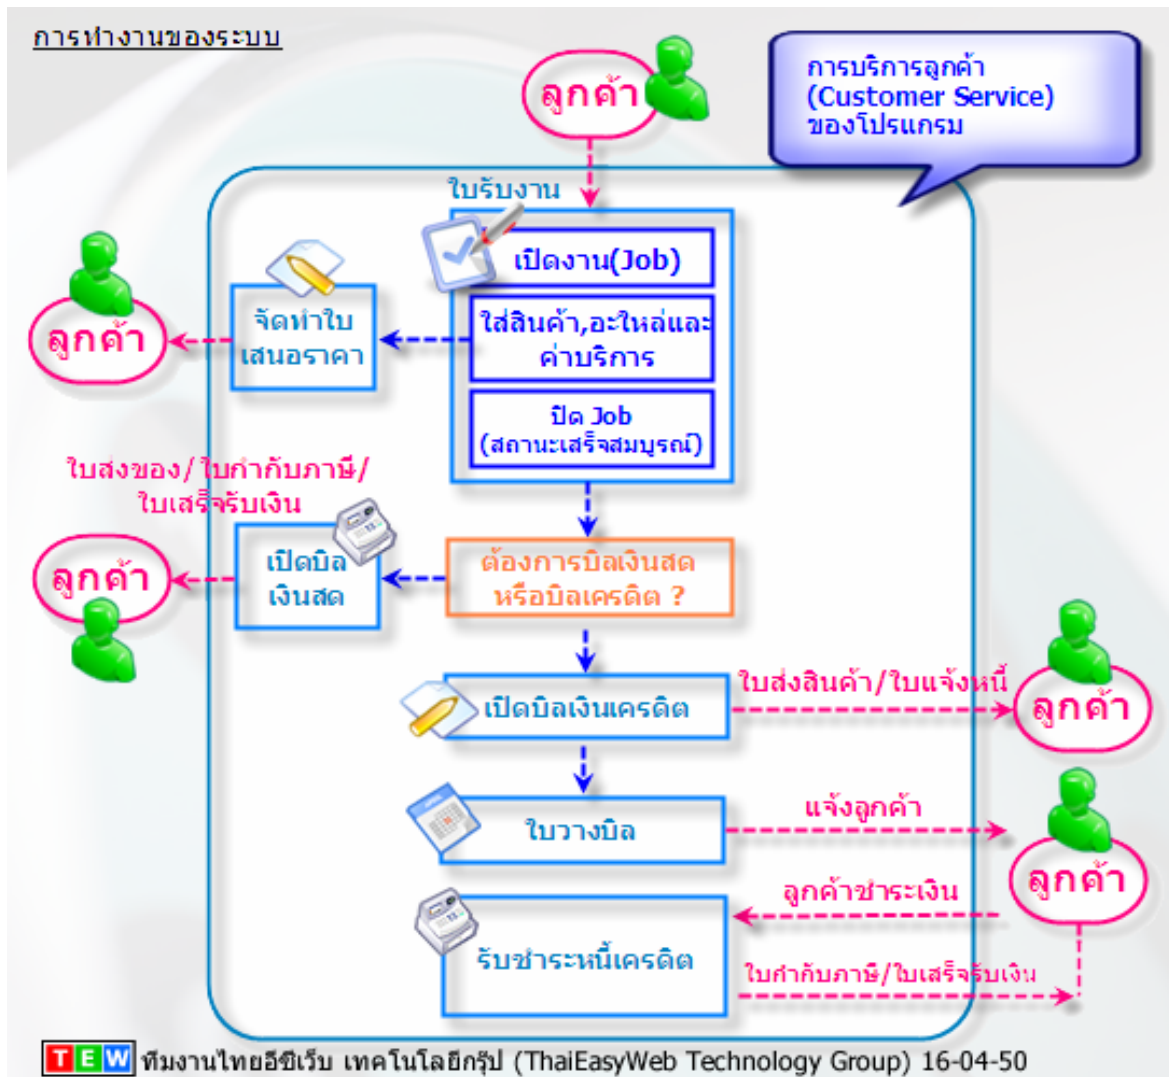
การทำงานของระบบ

ลูกค้า

การบริการลูกค้า (Customer Service) ของโปรแกรม

ใบรับงาน

เปิดงาน(Job)

ใส่สินค้า,อะไหล่และค่าบริการ

ปิด Job (สถานะเสร็จสมบูรณ์)

ลูกค้า

จัดทำใบเสนอราคา

ใบส่งของ/ ใบกำกับภาษี/ ใบเสร็จรับเงิน

ลูกค้า

เปิดบิลเงินสด

ต้องการบิลเงินสด หรือบิลเครดิต ?

เปิดบิลเงินเครดิต

ใบส่งสินค้า/ใบแจ้งหนี้

ลูกค้า

ใบวางบิล

แจ้งลูกค้า

ลูกค้า

ลูกค้าชำระเงิน

รับชำระหนี้เครดิต

ใบกำกับภาษี/ใบเสร็จรับเงิน

TEW ทีมงานไทยอีซีเว็บ เทคโนโลยีกรุ๊ป (ThaiEasyWeb Technology Group) 16-04-50